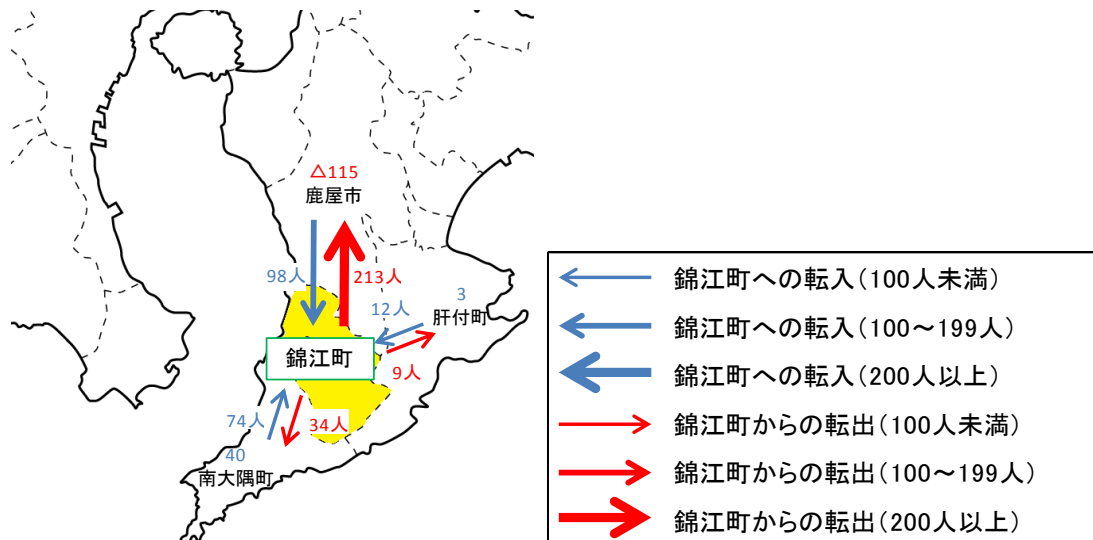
△115
鹿屋市
98人
213人
3
12人
肝付町
錦江町
9人
74人
34人
40
南大隅町

錦江町への転入（100人未満）
錦江町への転入（100～199人）
錦江町への転入（200人以上）
錦江町からの転出（100人未満）
錦江町からの転出（100～199人）
錦江町からの転出（200人以上）